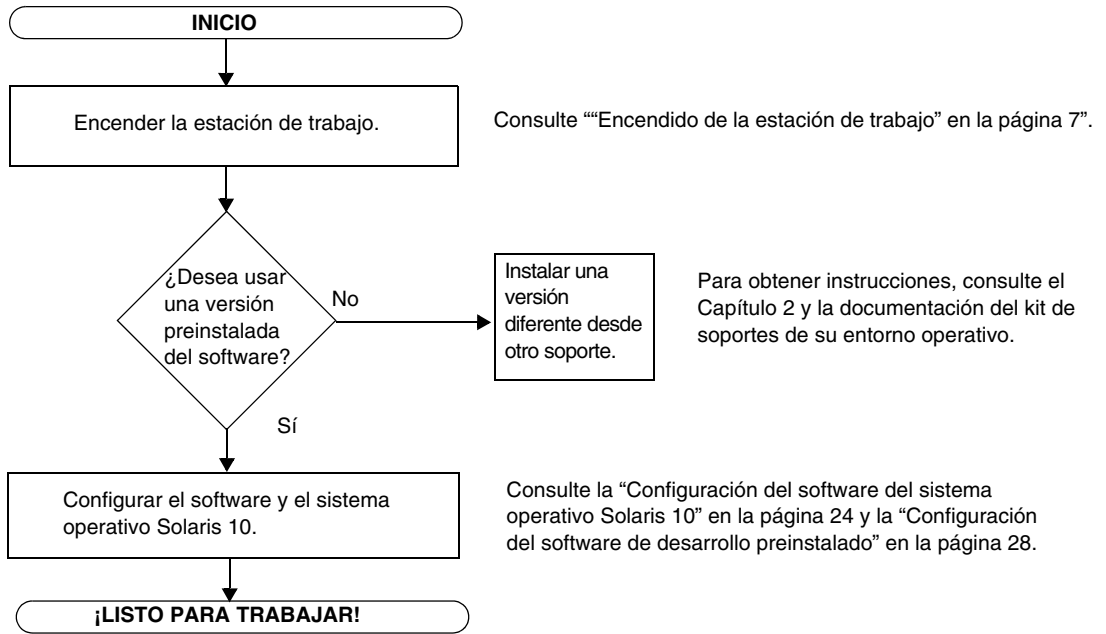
INICIO

Encender la estación de trabajo.

Consulte ""Encendido de la estación de trabajo" en la página 7".

¿Desea usar una versión preinstalada del software?

No

Instalar una versión diferente desde otro soporte.

Para obtener instrucciones, consulte el Capítulo 2 y la documentación del kit de soportes de su entorno operativo.

Sí

Configurar el software y el sistema operativo Solaris 10.

Consulte la "Configuración del software del sistema operativo Solaris 10" en la página 24 y la "Configuración del software de desarrollo preinstalado" en la página 28.

¡LISTO PARA TRABAJAR!